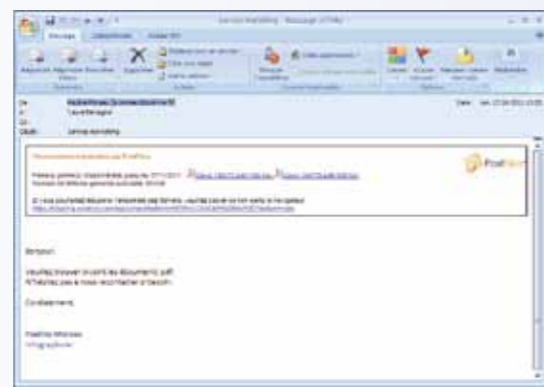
Service Marketing - Message (HTML)

Message

De : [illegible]
À : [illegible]
Cc :
Objet : Service Marketing

PostFinance

Bonjour,

Veuillez trouver ci-joint les documents pdf.
N'hésitez pas à nous recontacter si besoin.

Cordialement,

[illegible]
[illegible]